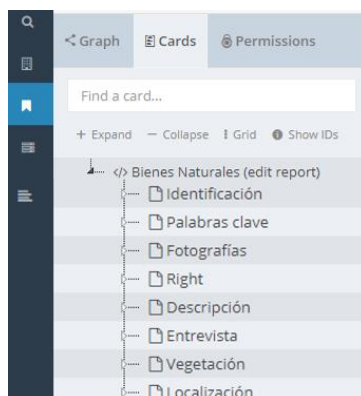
Graph Cards Permissions

Find a card...

+ Expand — Collapse Grid Show IDs

</> Bienes Naturales (edit report)
Identificación
Palabras clave
Fotografías
Right
Descripción
Entrevista
Vegetación
Localización